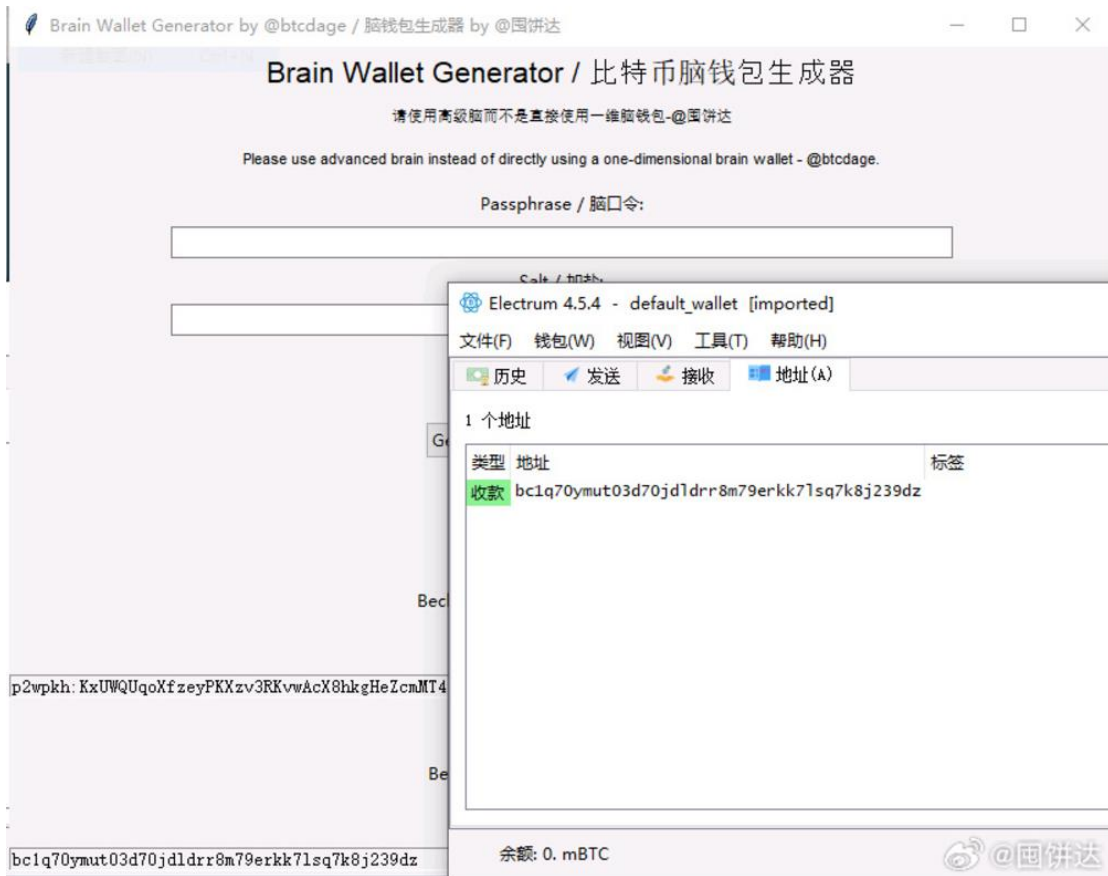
Brain Wallet Generator by @btcdage / 脑钱包生成器 by @囤饼达

Brain Wallet Generator / 比特币脑钱包生成器

请使用高级脑而不是直接使用一维脑钱包-@囤饼达

Please use advanced brain instead of directly using a one-dimensional brain wallet - @btcdage.

Passphrase / 脑口令:

Salt / 加盐:

G

Bec

p2wpkh:KxUWQUqoXfzeyPKXzv3RKvwAcX8hkgHeZcmMT4

Be

bc1q70ymut03d70jdldrr8m79erkk7lsq7k8j239dz

Electrum 4.5.4 - default_wallet [imported]

文件(F) 钱包(W) 视图(V) 工具(T) 帮助(H)

历史 发送 接收 地址(A)

1 个地址

| 类型 | 地址 | 标签 |
|---|---|---|
| 收款 | bc1q70ymut03d70jdldrr8m79erkk7lsq7k8j239dz | |

余额: 0. mBTC

@囤饼达